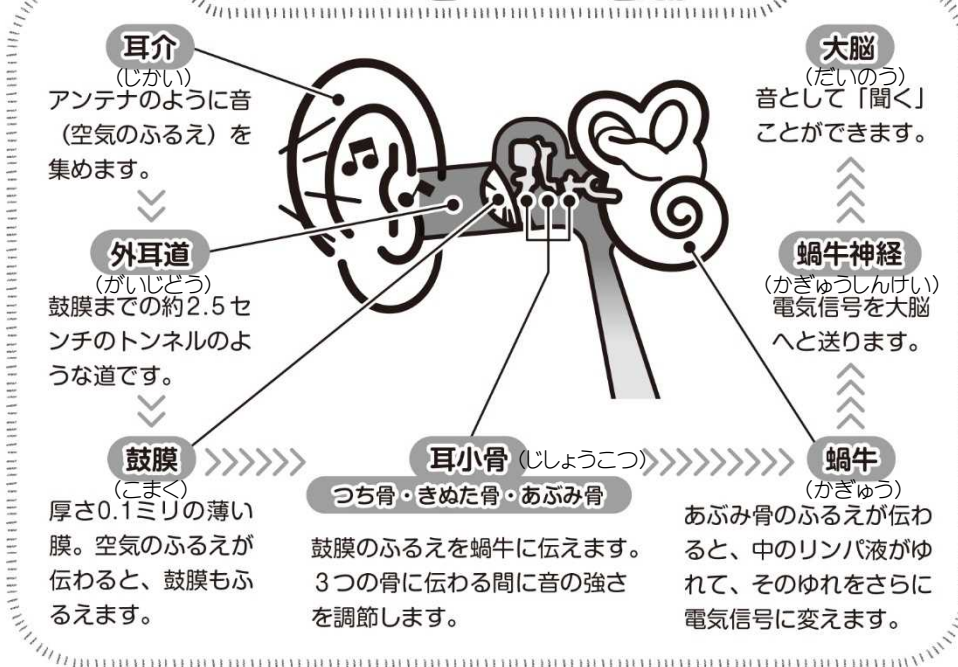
耳介
（じかい）
アンテナのように音（空気のふるえ）を集めます。

外耳道
（がいじどう）
鼓膜までの約2.5センチのトンネルのような道です。

鼓膜
（こまく）
厚さ0.1ミリの薄い膜。空気のふるえが伝わると、鼓膜もふるえます。

耳小骨（じしょうこつ）
つち骨・きぬた骨・あぶみ骨
鼓膜のふるえを蝸牛に伝えます。3つの骨に伝わる間に音の強さを調節します。

蝸牛
（かぎゅう）
あぶみ骨のふるえが伝わると、中のリンパ液がゆれて、そのゆれをさらに電気信号に変えます。

蝸牛神経
（かぎゅうしんけい）
電気信号を大脳へと送ります。

大脳
（だいのう）
音として「聞く」ことができます。